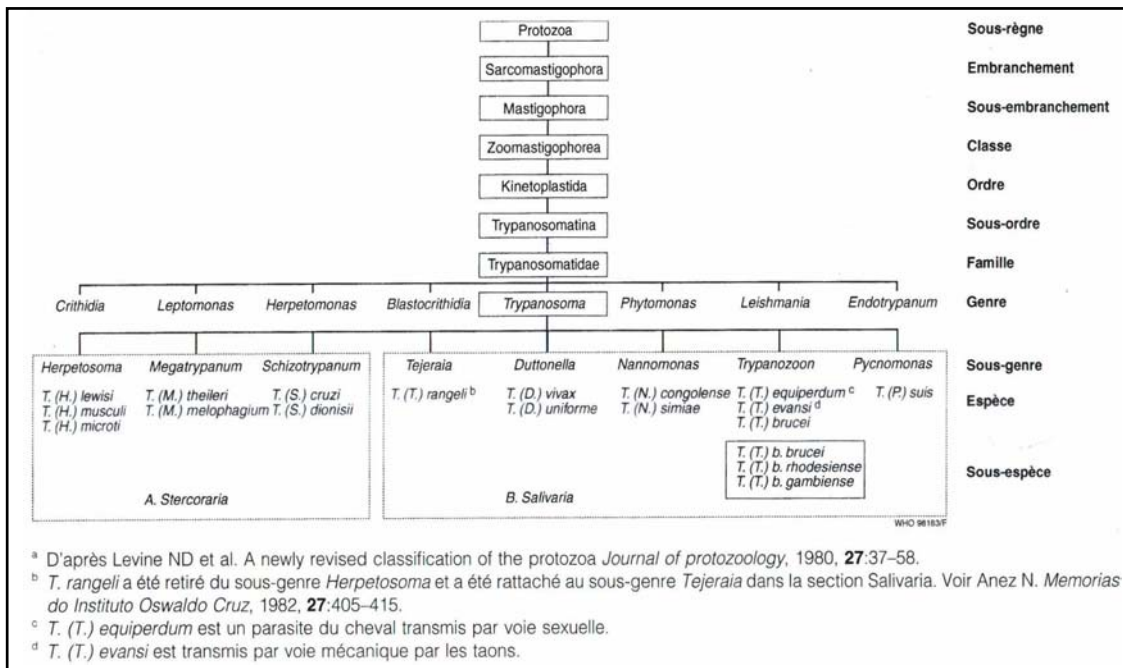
Protozoa — Sous-règne

Sarcomastigophora — Embranchement

Mastigophora — Sous-embranchement

Zoomastigophorea — Classe

Kinetoplastida — Ordre

Trypanosomatina — Sous-ordre

Trypanosomatidae — Famille

Crithidia Leptomonas Herpetomonas Blastocrithidia Trypanosoma Phytomonas Leishmania Endotrypanum — Genre

Herpetosoma Megatrypanum Schizotrypanum Tejeraia Duttonella Nannomonas Trypanozoon Pycnomonas — Sous-genre

T. (H.) lewisi
T. (H.) musculi
T. (H.) microti
T. (M.) theileri
T. (M.) melophagium
T. (S.) cruzi
T. (S.) dionisii
T. (T.) rangeli$^{b}$
T. (D.) vivax
T. (D.) uniforme
T. (N.) congolense
T. (N.) simiae
T. (T.) equiperdum$^{c}$
T. (T.) evansi$^{d}$
T. (T.) brucei
T. (P.) suis
— Espèce

T. (T.) b. brucei
T. (T.) b. rhodesiense
T. (T.) b. gambiense
— Sous-espèce

A. Stercoraria

B. Salivaria

WHO 98183/F

$^{a}$ D'après Levine ND et al. A newly revised classification of the protozoa Journal of protozoology, 1980, 27:37–58.

$^{b}$ T. rangeli a été retiré du sous-genre Herpetosoma et a été rattaché au sous-genre Tejeraia dans la section Salivaria. Voir Anez N. Memorias do Instituto Oswaldo Cruz, 1982, 27:405–415.

$^{c}$ T. (T.) equiperdum est un parasite du cheval transmis par voie sexuelle.

$^{d}$ T. (T.) evansi est transmis par voie mécanique par les taons.